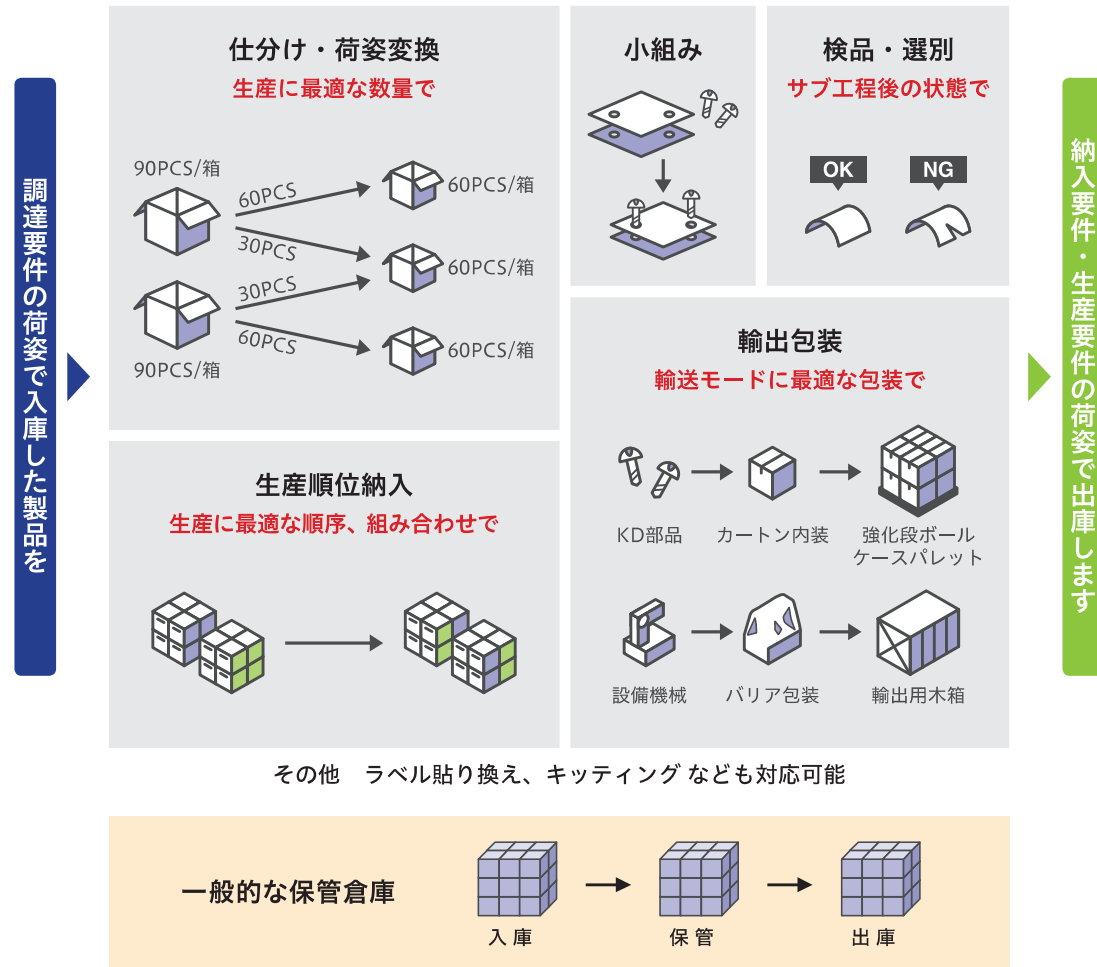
調達要件の荷姿で入庫した製品を

仕分け・荷姿変換
生産に最適な数量で

90PCS/箱
60PCS
30PCS
60PCS/箱
60PCS/箱
30PCS
60PCS
90PCS/箱
60PCS/箱

小組み

検品・選別
サブ工程後の状態で

OK
NG

生産順位納入
生産に最適な順序、組み合わせで

輸出包装
輸送モードに最適な包装で

KD部品
カートン内装
強化段ボールケースパレット

設備機械
バリア包装
輸出用木箱

納入要件・生産要件の荷姿で出庫します

その他　ラベル貼り換え、キッティング なども対応可能

一般的な保管倉庫

入庫
保管
出庫